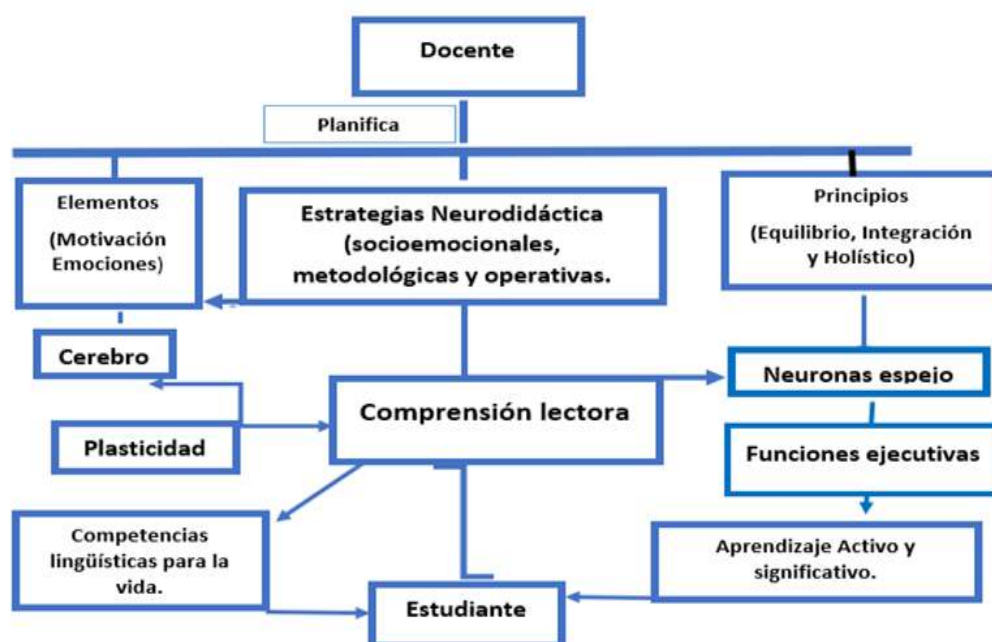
Docente

Planifica

Elementos

(Motivación Emociones)

Estrategias Neurodidáctica (socioemocionales, metodológicas y operativas.

Principios

(Equilibrio, Integración y Holístico)

Cerebro

Comprensión lectora

Neuronas espejo

Plasticidad

Funciones ejecutivas

Competencias lingüísticas para la vida.

Aprendizaje Activo y significativo.

Estudiante